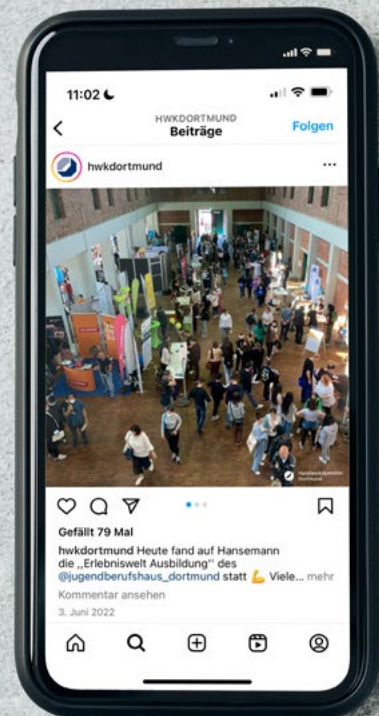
11:02

HWKDORTMUND
Beiträge

Folgen

hwkdortmund

...

Handwerkskammer Dortmund

Gefällt 79 Mal

hwkdortmund Heute fand auf Hansemann die ,,Erlebniswelt Ausbildung'' des @jugendberufshaus_dortmund statt 💪 Viele... mehr

Kommentar ansehen

3. Juni 2022